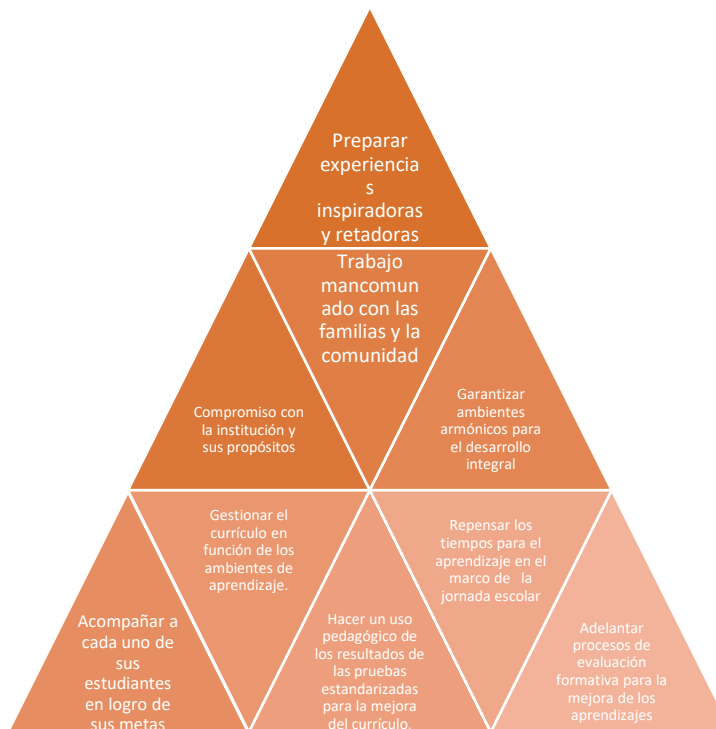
Preparar experiencias inspiradoras y retadoras

Trabajo mancomunado con las familias y la comunidad

Compromiso con la institución y sus propósitos

Garantizar ambientes armónicos para el desarrollo integral

Acompañar a cada uno de sus estudiantes en logro de sus metas

Gestionar el currículo en función de los ambientes de aprendizaje.

Hacer un uso pedagógico de los resultados de las pruebas estandarizadas para la mejora del currículo.

Repensar los tiempos para el aprendizaje en el marco de la jornada escolar

Adelantar procesos de evaluación formativa para la mejora de los aprendizajes